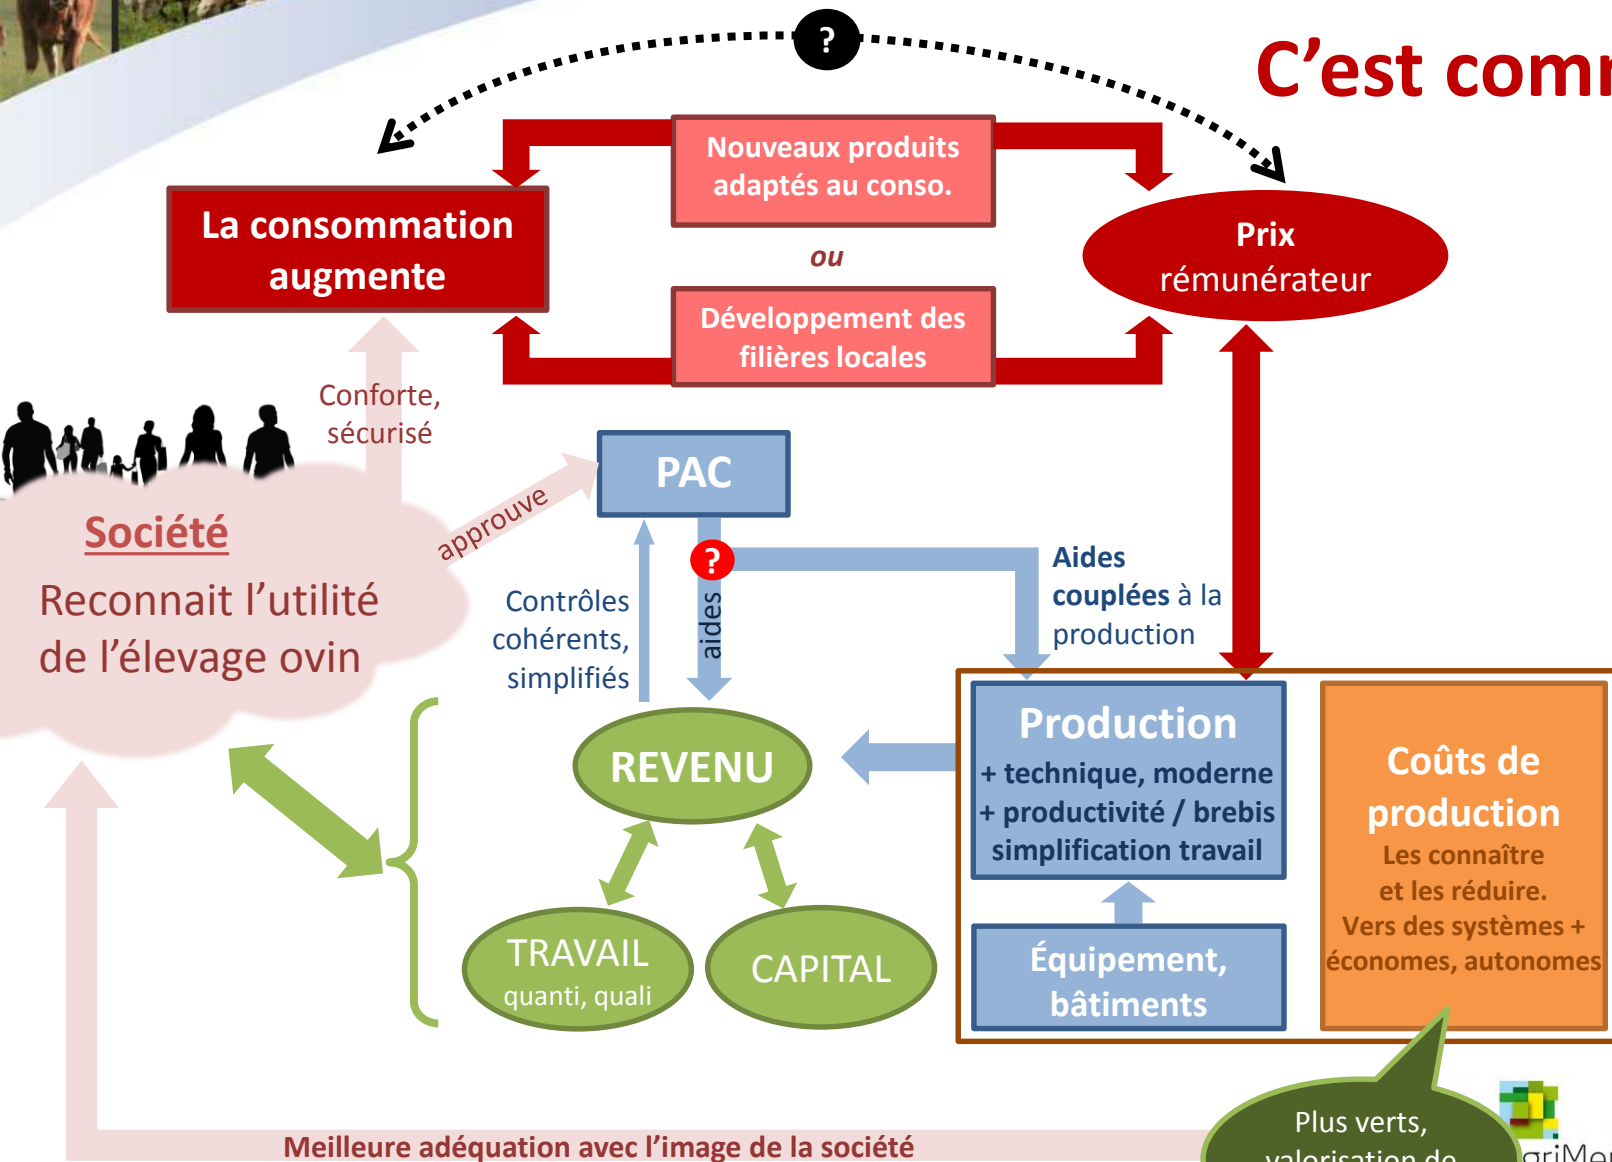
C'est comm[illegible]

?

Nouveaux produits adaptés au conso.

La consommation augmente

ou

Prix rémunérateur

Développement des filières locales

Conforte, sécurisé

PAC

approuve

Société

Reconnait l'utilité de l'élevage ovin

?

Aides couplées à la production

Contrôles cohérents, simplifiés

aides

REVENU

Production
+ technique, moderne
+ productivité / brebis
simplification travail

Coûts de production
Les connaître et les réduire.
Vers des systèmes + économes, autonomes

TRAVAIL
quanti, quali

CAPITAL

Équipement, bâtiments

Plus verts, valorisation de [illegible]

Meilleure adéquation avec l'image de la société

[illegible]griMe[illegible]